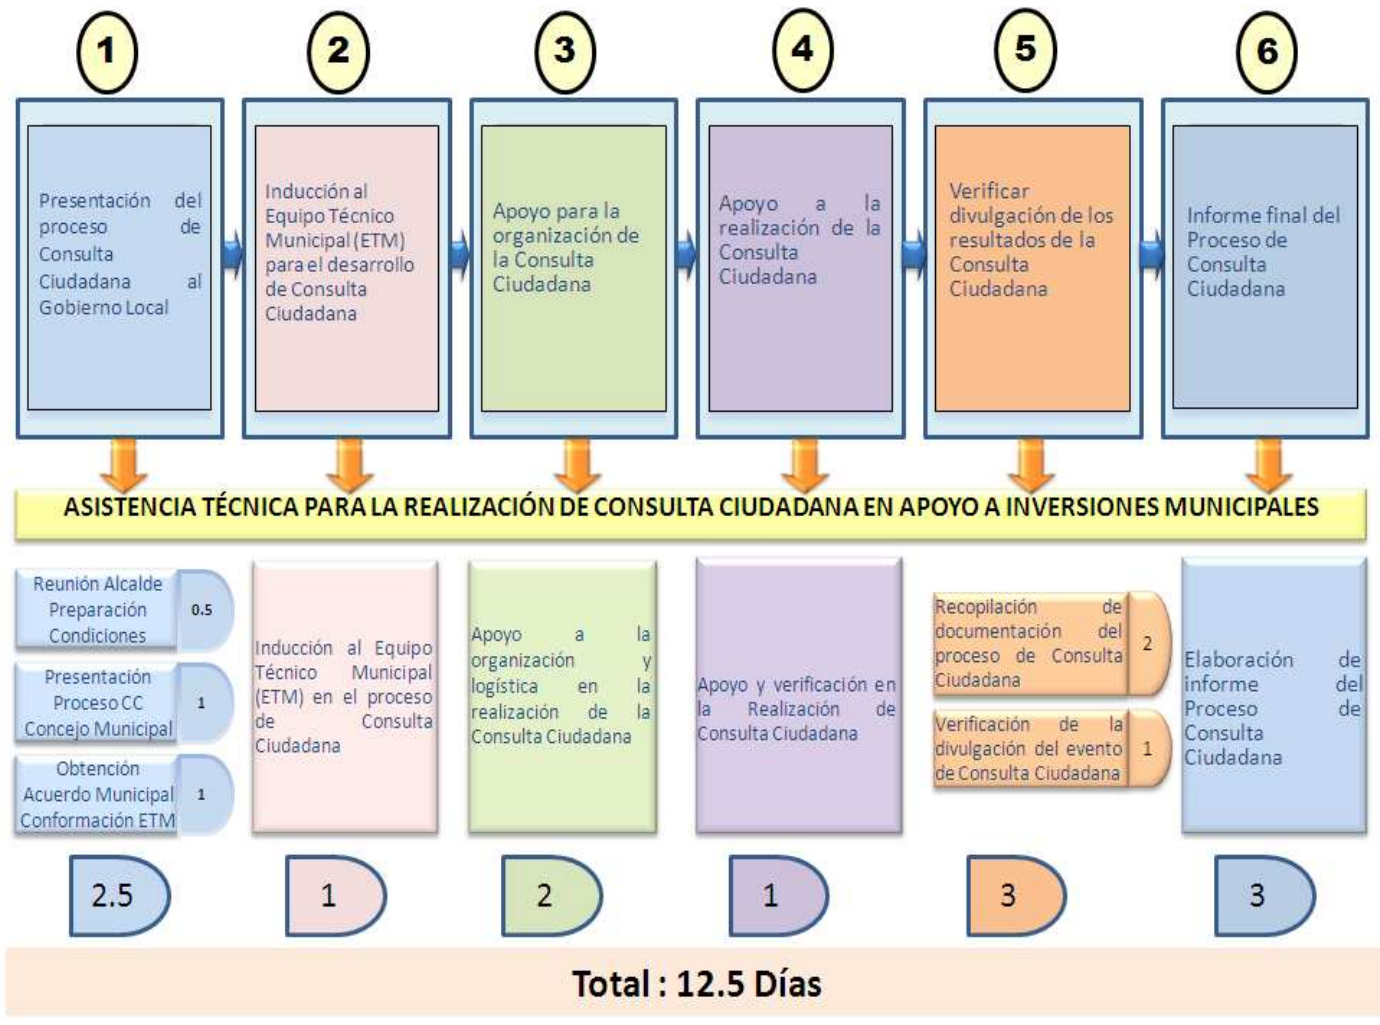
1

Presentación del proceso de Consulta Ciudadana al Gobierno Local

2

Inducción al Equipo Técnico Municipal (ETM) para el desarrollo de Consulta Ciudadana

3

Apoyo para la organización de la Consulta Ciudadana

4

Apoyo a la realización de la Consulta Ciudadana

5

Verificar divulgación de los resultados de la Consulta Ciudadana

6

Informe final del Proceso de Consulta Ciudadana

ASISTENCIA TÉCNICA PARA LA REALIZACIÓN DE CONSULTA CIUDADANA EN APOYO A INVERSIONES MUNICIPALES

Reunión Alcalde Preparación Condiciones 0.5

Presentación Proceso CC Concejo Municipal 1

Obtención Acuerdo Municipal Conformación ETM 1

Inducción al Equipo Técnico Municipal (ETM) en el proceso de Consulta Ciudadana

Apoyo a la organización y logística en la realización de la Consulta Ciudadana

Apoyo y verificación en la Realización de Consulta Ciudadana

Recopilación de documentación del proceso de Consulta Ciudadana 2

Verificación de la divulgación del evento de Consulta Ciudadana 1

Elaboración de informe del Proceso de Consulta Ciudadana

2.5

1

2

1

3

3

Total : 12.5 Días